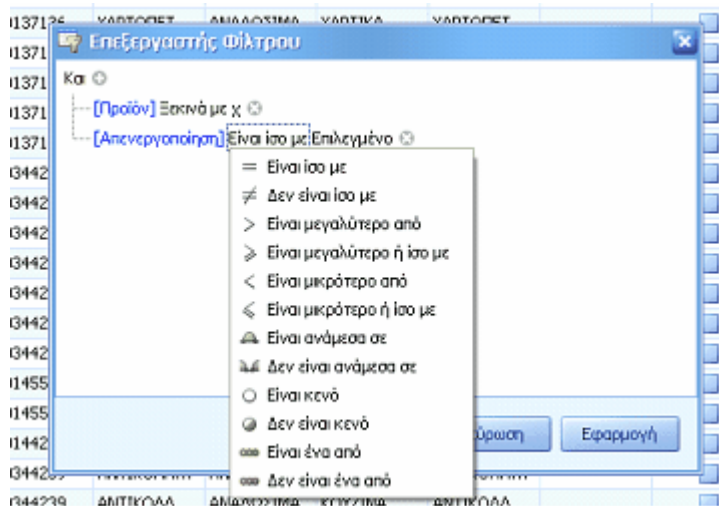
Επεξεργαστής Φίλτρου

Και

[Προϊόν] Ξεκινά με χ

[Απενεργοποίηση] Είναι ίσο με Επιλεγμένο

= Είναι ίσο με
≠ Δεν είναι ίσο με
> Είναι μεγαλύτερο από
≥ Είναι μεγαλύτερο ή ίσο με
< Είναι μικρότερο από
≤ Είναι μικρότερο ή ίσο με
Είναι ανάμεσα σε
Δεν είναι ανάμεσα σε
Είναι κενό
Δεν είναι κενό
Είναι ένα από
Δεν είναι ένα από

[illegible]ύρωση
Εφαρμογή

137136 ΧΑΡΤΟΠΕΤ ΑΝΑΛΩΣΙΜΑ ΧΑΡΤΙΚΑ ΧΑΡΤΟΠΕΤ
1371
1371
1371
1371
3442
3442
3442
3442
3442
3442
3442
1455
1455
1442
34423
344239 ΑΝΤΙΚΟΛΛ ΑΝΑΛΩΣΙΜΑ ΚΟΥΖΙΝΑ ΑΝΤΙΚΟΛΛ